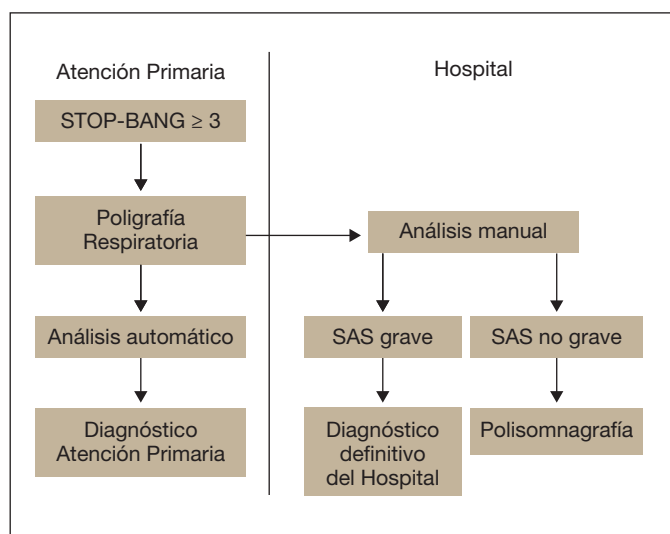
Atención Primaria

Hospital

STOP-BANG $\geq 3$

Poligrafía Respiratoria

Análisis manual

Análisis automático

SAS grave

SAS no grave

Diagnóstico Atención Primaria

Diagnóstico definitivo del Hospital

Polisomnagrafía